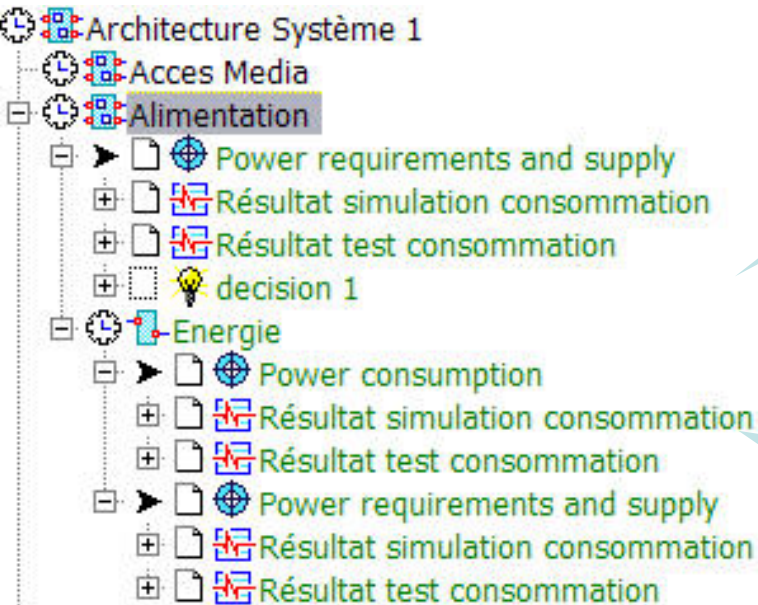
Architecture Système 1
Acces Media
Alimentation
Power requirements and supply
Résultat simulation consommation
Résultat test consommation
decision 1
Energie
Power consumption
Résultat simulation consommation
Résultat test consommation
Power requirements and supply
Résultat simulation consommation
Résultat test consommation